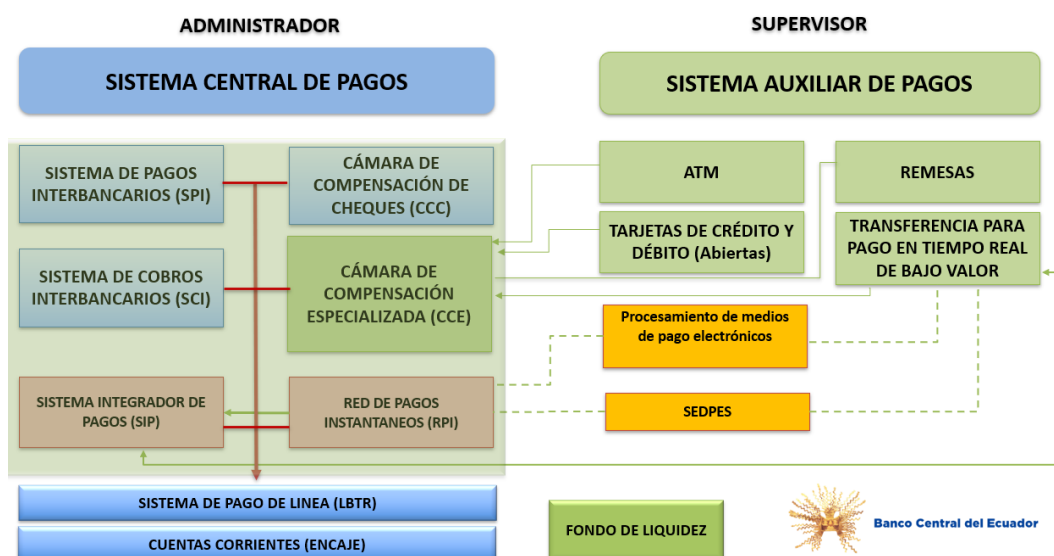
ADMINISTRADOR

SUPERVISOR

SISTEMA CENTRAL DE PAGOS

SISTEMA AUXILIAR DE PAGOS

SISTEMA DE PAGOS INTERBANCARIOS (SPI)

CÁMARA DE COMPENSACIÓN DE CHEQUES (CCC)

SISTEMA DE COBROS INTERBANCARIOS (SCI)

CÁMARA DE COMPENSACIÓN ESPECIALIZADA (CCE)

SISTEMA INTEGRADOR DE PAGOS (SIP)

RED DE PAGOS INSTANTANEOS (RPI)

ATM

TARJETAS DE CRÉDITO Y DÉBITO (Abiertas)

REMESAS

TRANSFERENCIA PARA PAGO EN TIEMPO REAL DE BAJO VALOR

Procesamiento de medios de pago electrónicos

SEDPES

SISTEMA DE PAGO DE LINEA (LBTR)

CUENTAS CORRIENTES (ENCAJE)

FONDO DE LIQUIDEZ

Banco Central del Ecuador